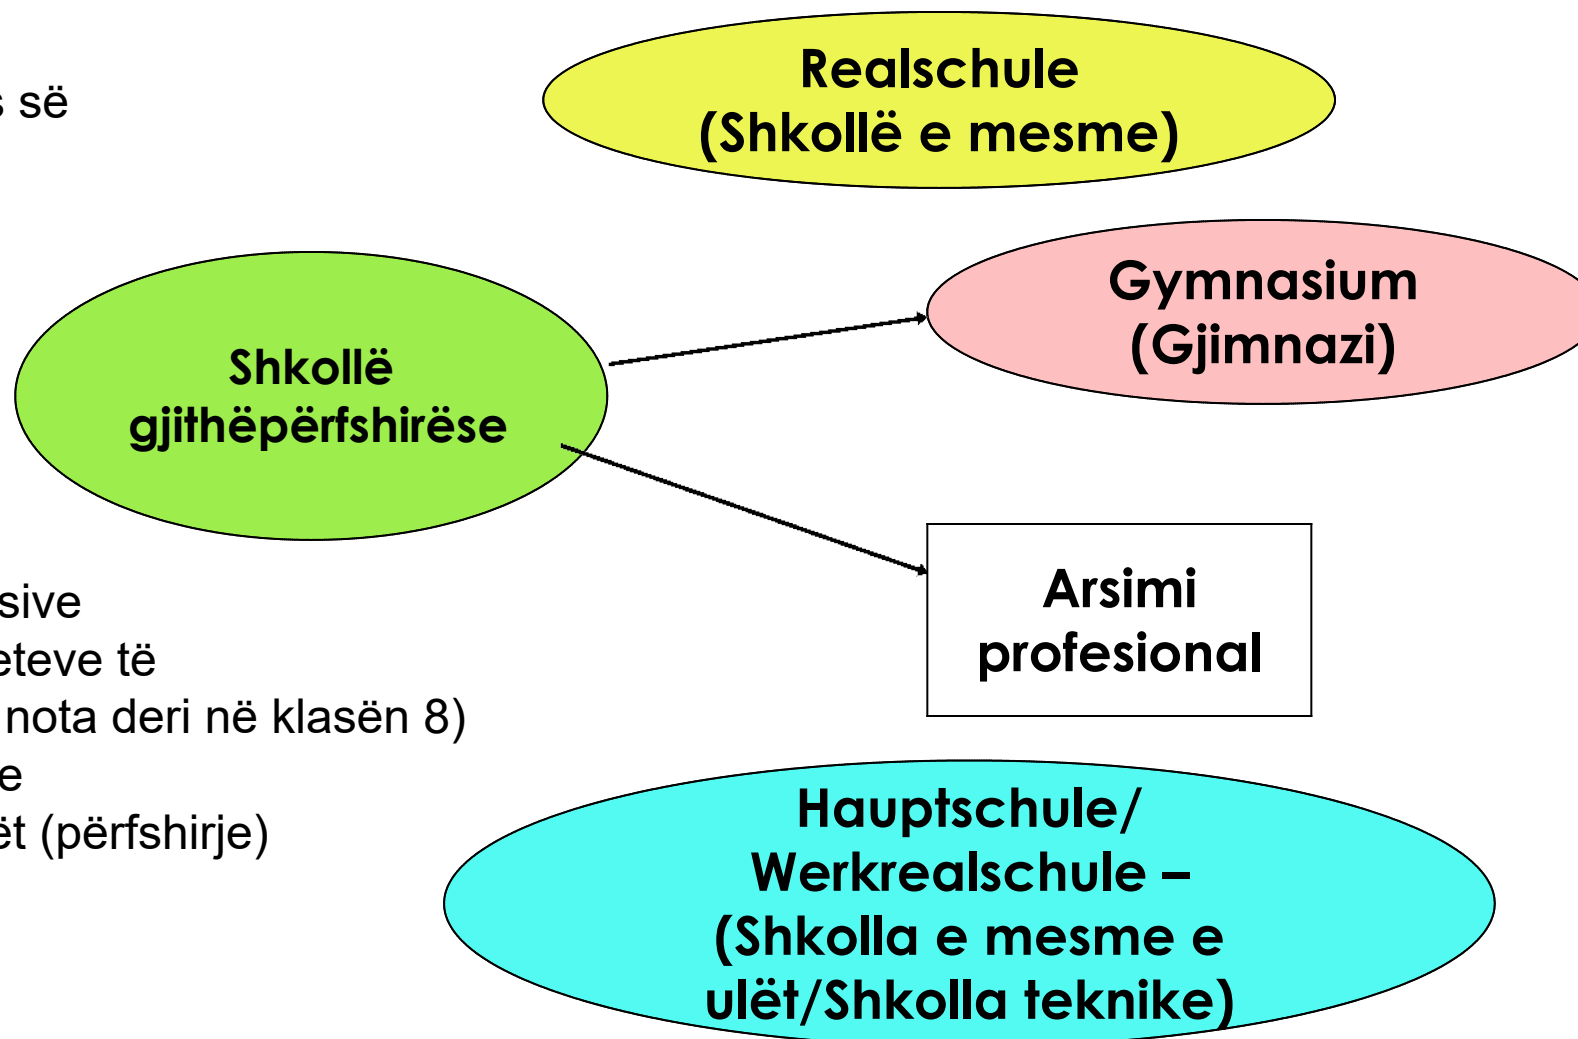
s së

Realschule
(Shkollë e mesme)

Gymnasium
(Gjimnazi)

Shkollë gjithëpërfshirëse

Arsimi profesional

sive
eteve të
nota deri në klasën 8)
e
ët (përfshirje)

Hauptschule/
Werkrealschule –
(Shkolla e mesme e ulët/Shkolla teknike)